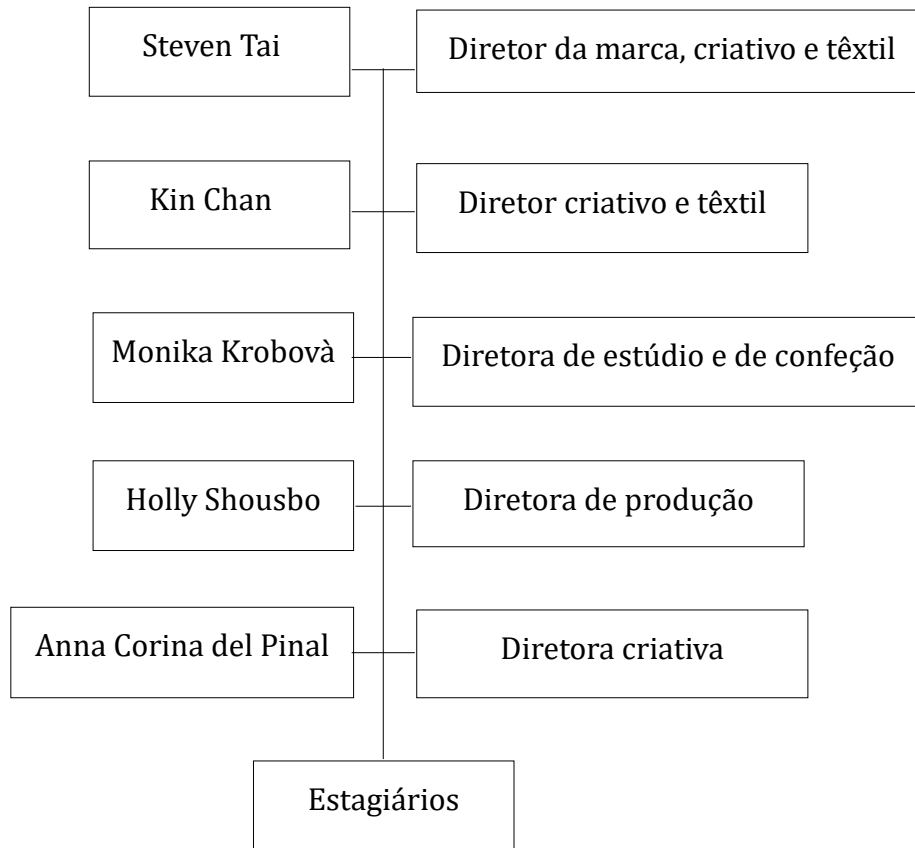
Steven Tai
Diretor da marca, criativo e têxtil

Kin Chan
Diretor criativo e têxtil

Monika Krobovà
Diretora de estúdio e de confeção

Holly Shousbo
Diretora de produção

Anna Corina del Pinal
Diretora criativa

Estagiários